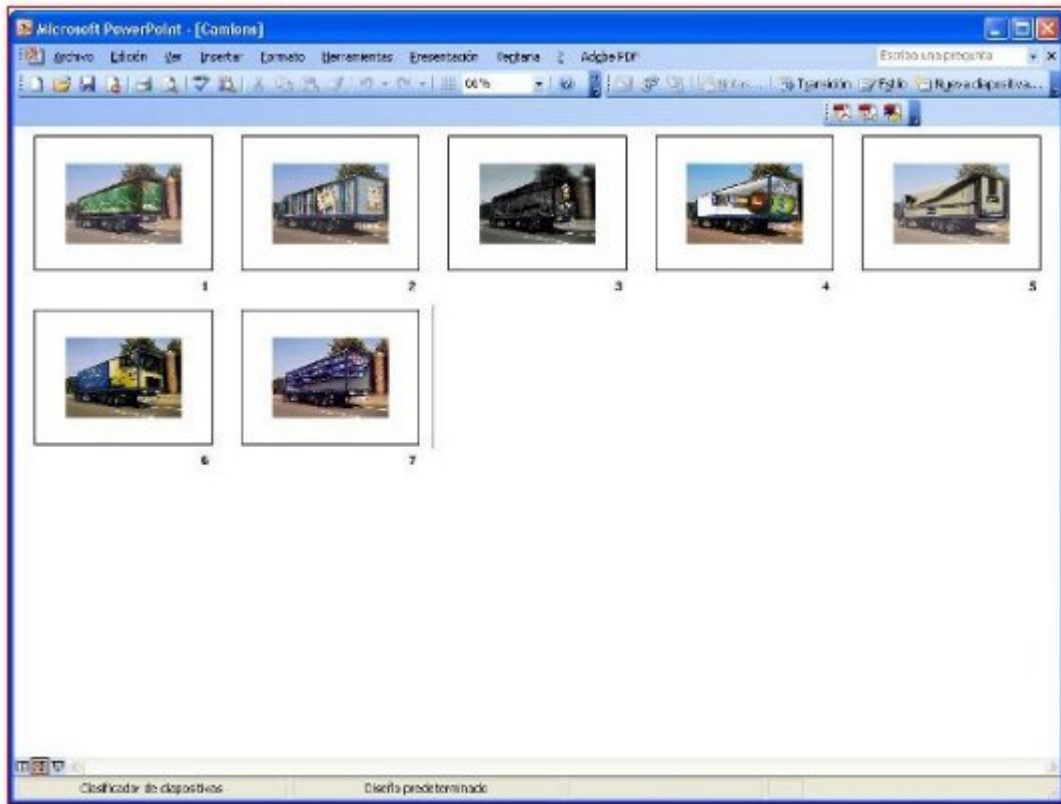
Microsoft PowerPoint - [Camiones]

Archivo Edición Ver Insertar Formato Herramientas Presentación Ventana ? Adobe PDF

Escriba una pregunta

66%

Transición Estilo Nueva diapositiva...

1

2

3

4

5

6

7

Clasificador de diapositivas

Diseño predeterminado